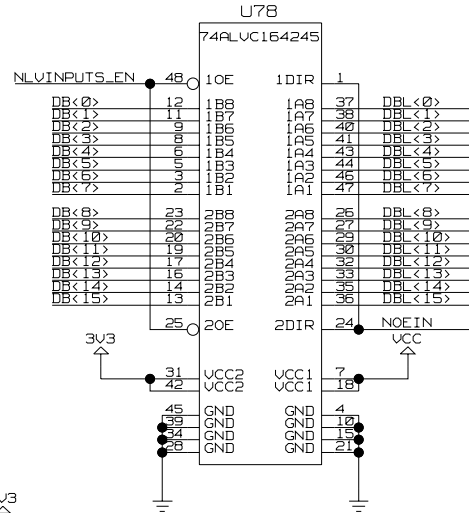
U78

74ALVC164245

NLVINPUTS_EN 48 1OE 1DIR 1

DB<0> 12 1B8 1A8 37 DBL<0>
DB<1> 11 1B7 1A7 38 DBL<1>
DB<2> 9 1B6 1A6 40 DBL<2>
DB<3> 8 1B5 1A5 41 DBL<3>
DB<4> 6 1B4 1A4 43 DBL<4>
DB<5> 5 1B3 1A3 44 DBL<5>
DB<6> 3 1B2 1A2 46 DBL<6>
DB<7> 2 1B1 1A1 47 DBL<7>

DB<8> 23 2B8 2A8 26 DBL<8>
DB<9> 22 2B7 2A7 27 DBL<9>
DB<10> 20 2B6 2A6 29 DBL<10>
DB<11> 19 2B5 2A5 30 DBL<11>
DB<12> 17 2B4 2A4 32 DBL<12>
DB<13> 16 2B3 2A3 33 DBL<13>
DB<14> 14 2B2 2A2 35 DBL<14>
DB<15> 13 2B1 2A1 36 DBL<15>

25 2OE 2DIR 24 NOEIN

3V3 VCC

31 VCC2 VCC1 7
42 VCC2 VCC1 18

45 GND GND 4
39 GND GND 10
34 GND GND 15
28 GND GND 21

3V3